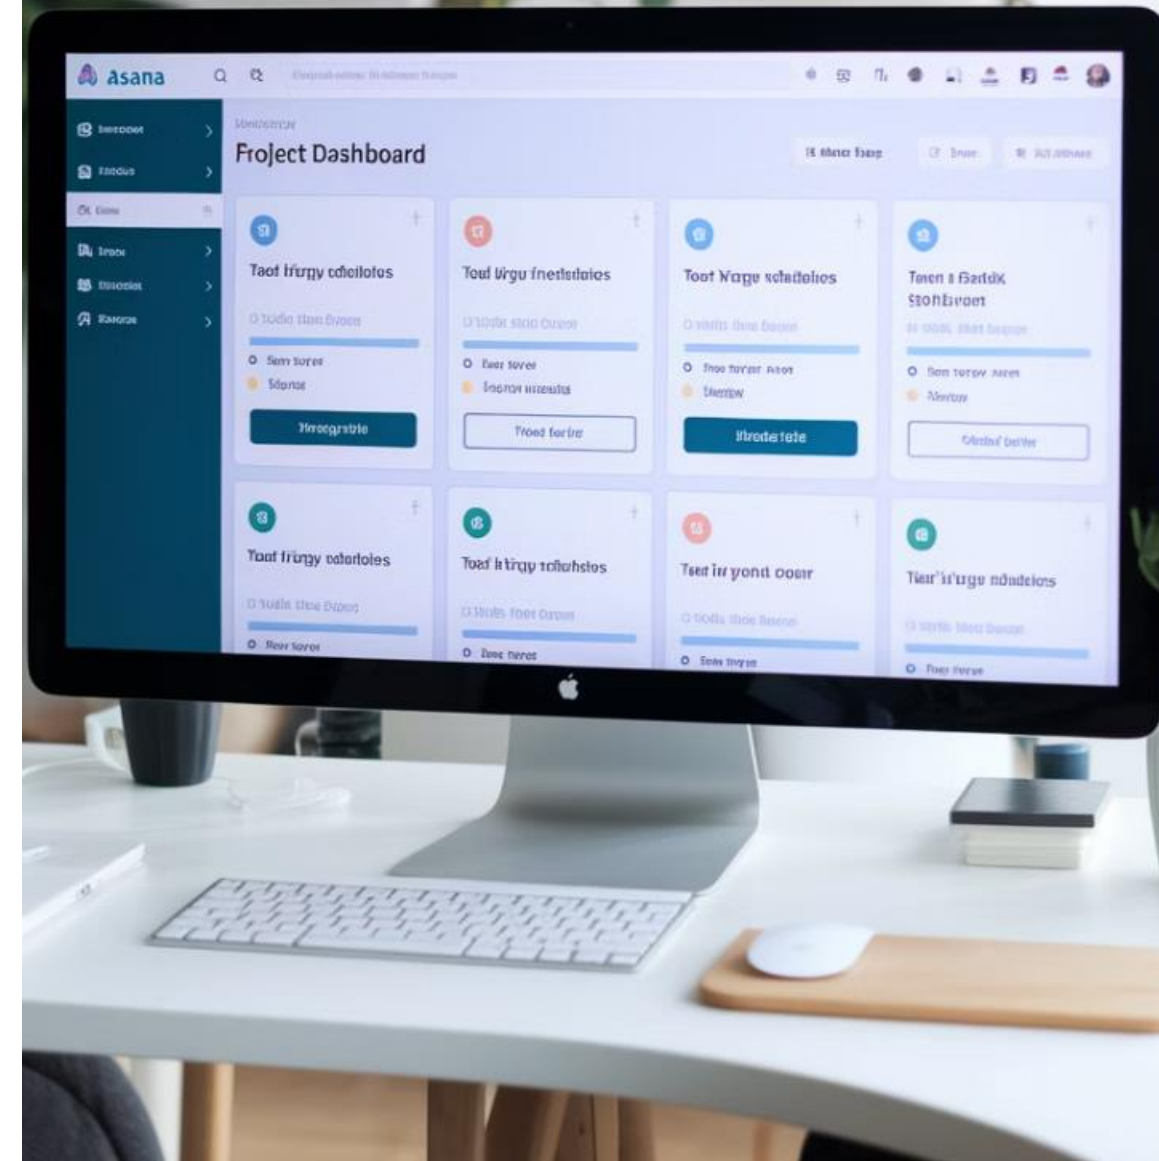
asana

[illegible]

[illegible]

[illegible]

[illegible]

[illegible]

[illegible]

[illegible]

Froject Dashboard

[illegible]

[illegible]

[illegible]

Toot lfrrgy cdtellotes

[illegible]

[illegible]

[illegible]

Hrregrtble

Tout lfrgu fnetisdoies

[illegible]

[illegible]

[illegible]

Trood forlre

Toot Wrgu xdatlolies

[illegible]

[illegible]

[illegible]

Ifrodertelte

Tmen t fhetdX Stoftbroet

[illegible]

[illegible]

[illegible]

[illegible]

Toot ffrigy cdtatloies

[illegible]

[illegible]

Toot h trgy tcltuhstos

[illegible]

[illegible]

Teet ir yontl ocer

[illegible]

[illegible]

Tier'i'urge ndnteicns

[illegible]

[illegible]